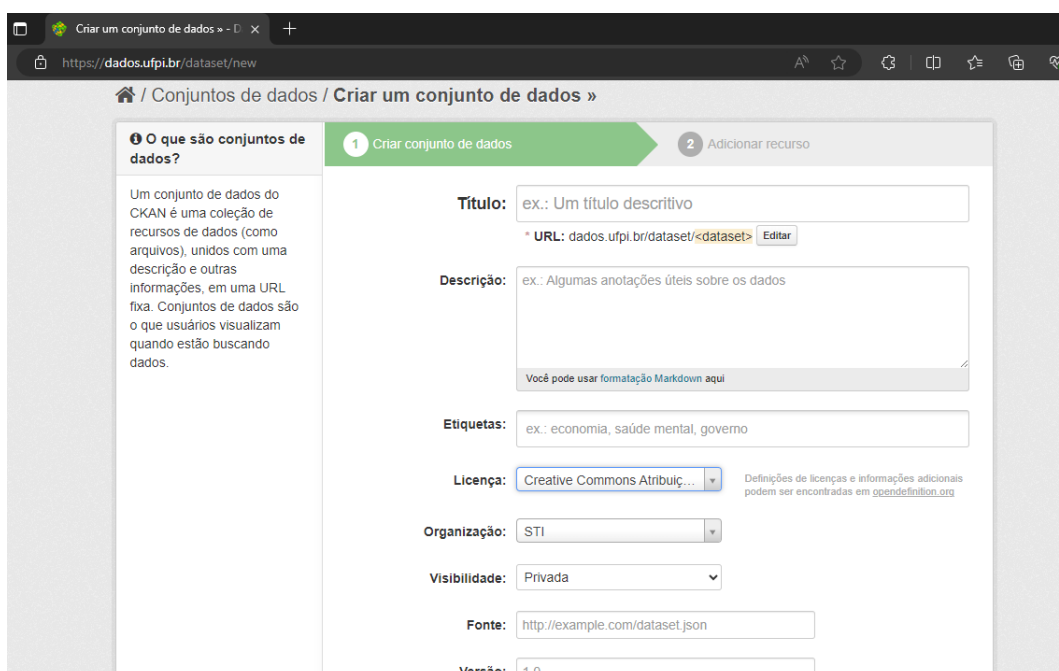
Criar um conjunto de dados » - D ×
https://dados.ufpi.br/dataset/new

/ Conjuntos de dados / Criar um conjunto de dados »

O que são conjuntos de dados?

Um conjunto de dados do CKAN é uma coleção de recursos de dados (como arquivos), unidos com uma descrição e outras informações, em uma URL fixa. Conjuntos de dados são o que usuários visualizam quando estão buscando dados.

1 Criar conjunto de dados
2 Adicionar recurso

Título: ex.: Um título descritivo
* URL: dados.ufpi.br/dataset/<dataset> Editar

Descrição: ex.: Algumas anotações úteis sobre os dados
Você pode usar formatação Markdown aqui

Etiquetas: ex.: economia, saúde mental, governo

Licença: Creative Commons Atribuiç...
Definições de licenças e informações adicionais podem ser encontradas em opendefinition.org

Organização: STI

Visibilidade: Privada

Fonte: http://example.com/dataset.json

Versão: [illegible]